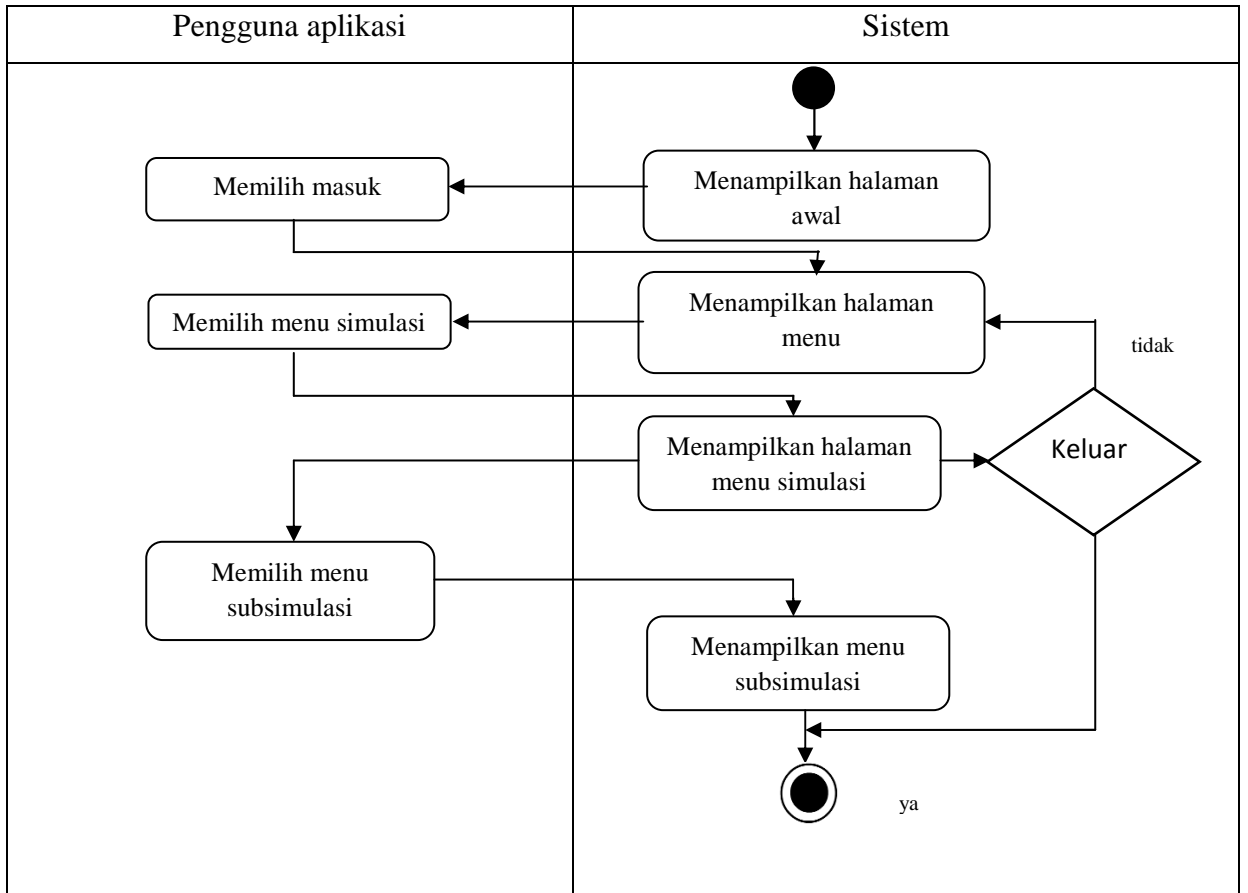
Pengguna aplikasi

Sistem

Menampilkan halaman awal

Memilih masuk

Menampilkan halaman menu

Memilih menu simulasi

tidak

Menampilkan halaman menu simulasi

Keluar

Memilih menu subsimulasi

Menampilkan menu subsimulasi

ya